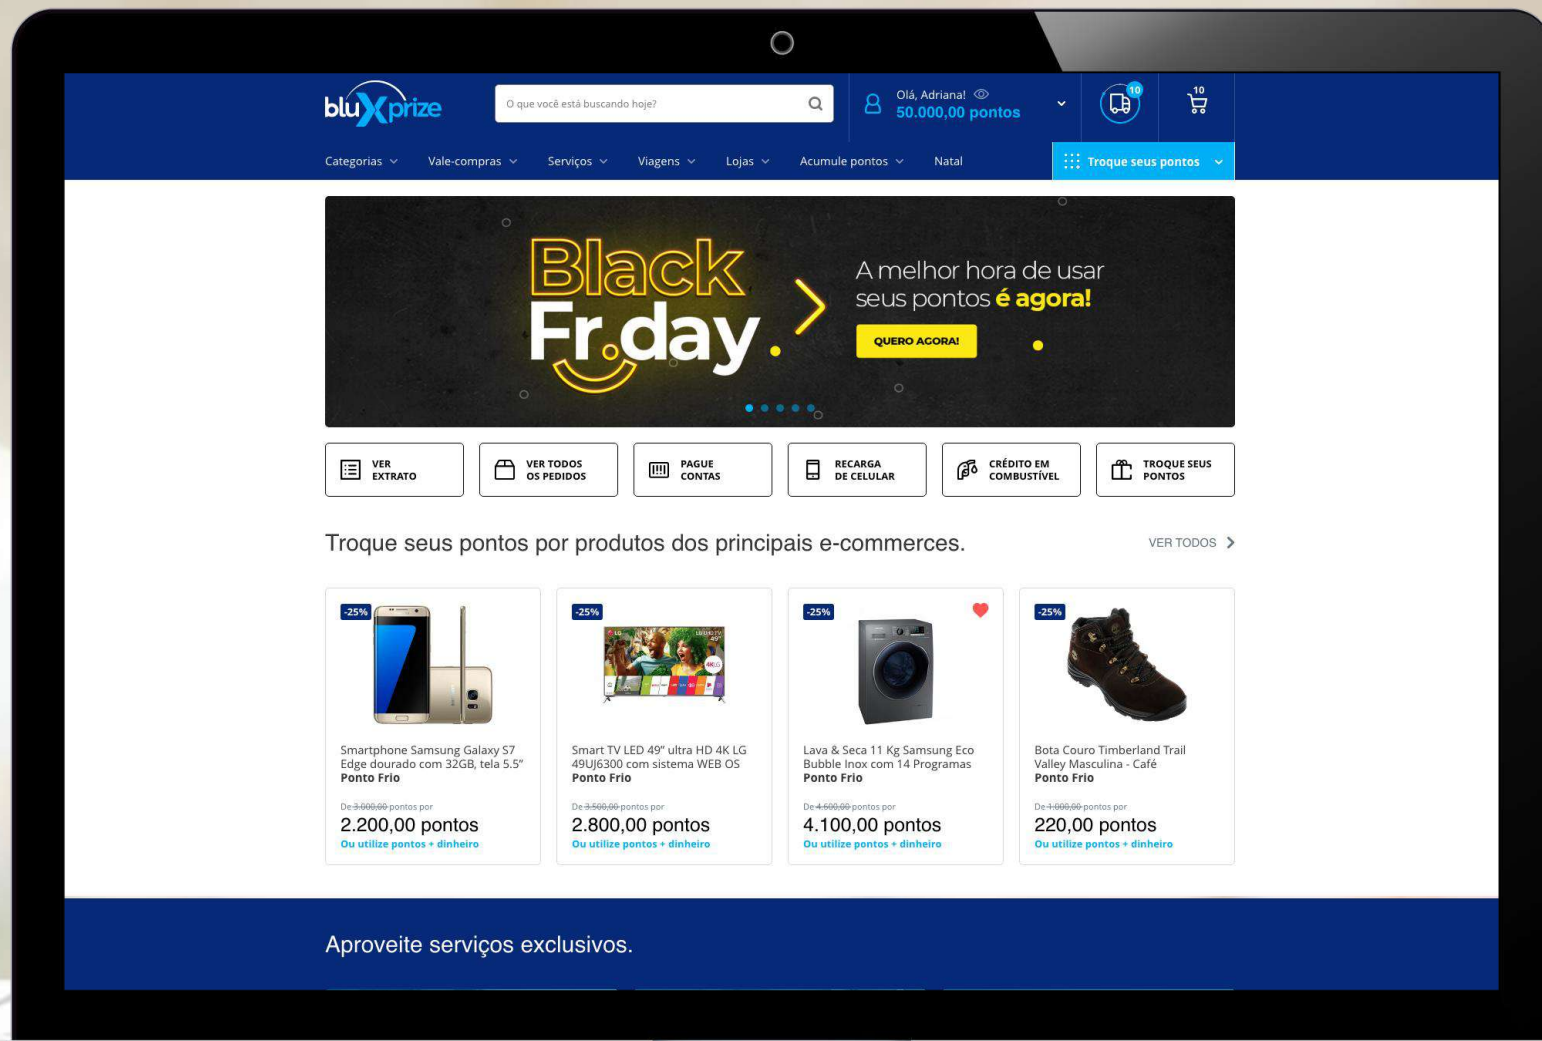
bluXprize

O que você está buscando hoje?

Olá, Adriana!
50.000,00 pontos

10

10

Categorias Vale-compras Serviços Viagens Lojas Acumule pontos Natal

Troque seus pontos

Black Friday

A melhor hora de usar seus pontos é agora!

QUERO AGORA!

VER EXTRATO

VER TODOS OS PEDIDOS

PAGUE CONTAS

RECARGA DE CELULAR

CRÉDITO EM COMBUSTÍVEL

TROQUE SEUS PONTOS

Troque seus pontos por produtos dos principais e-commerces.

VER TODOS

-25%
Smartphone Samsung Galaxy S7 Edge dourado com 32GB, tela 5.5"
Ponto Frio
De 3.000,00 pontos por
2.200,00 pontos
Ou utilize pontos + dinheiro

-25%
Smart TV LED 49" ultra HD 4K LG 49UJ6300 com sistema WEB OS
Ponto Frio
De 3.500,00 pontos por
2.800,00 pontos
Ou utilize pontos + dinheiro

-25%
Lava & Seca 11 Kg Samsung Eco Bubble Inox com 14 Programas
Ponto Frio
De 4.600,00 pontos por
4.100,00 pontos
Ou utilize pontos + dinheiro

-25%
Bota Couro Timberland Trail Valley Masculina - Café
Ponto Frio
De 1.000,00 pontos por
220,00 pontos
Ou utilize pontos + dinheiro

Aproveite serviços exclusivos.